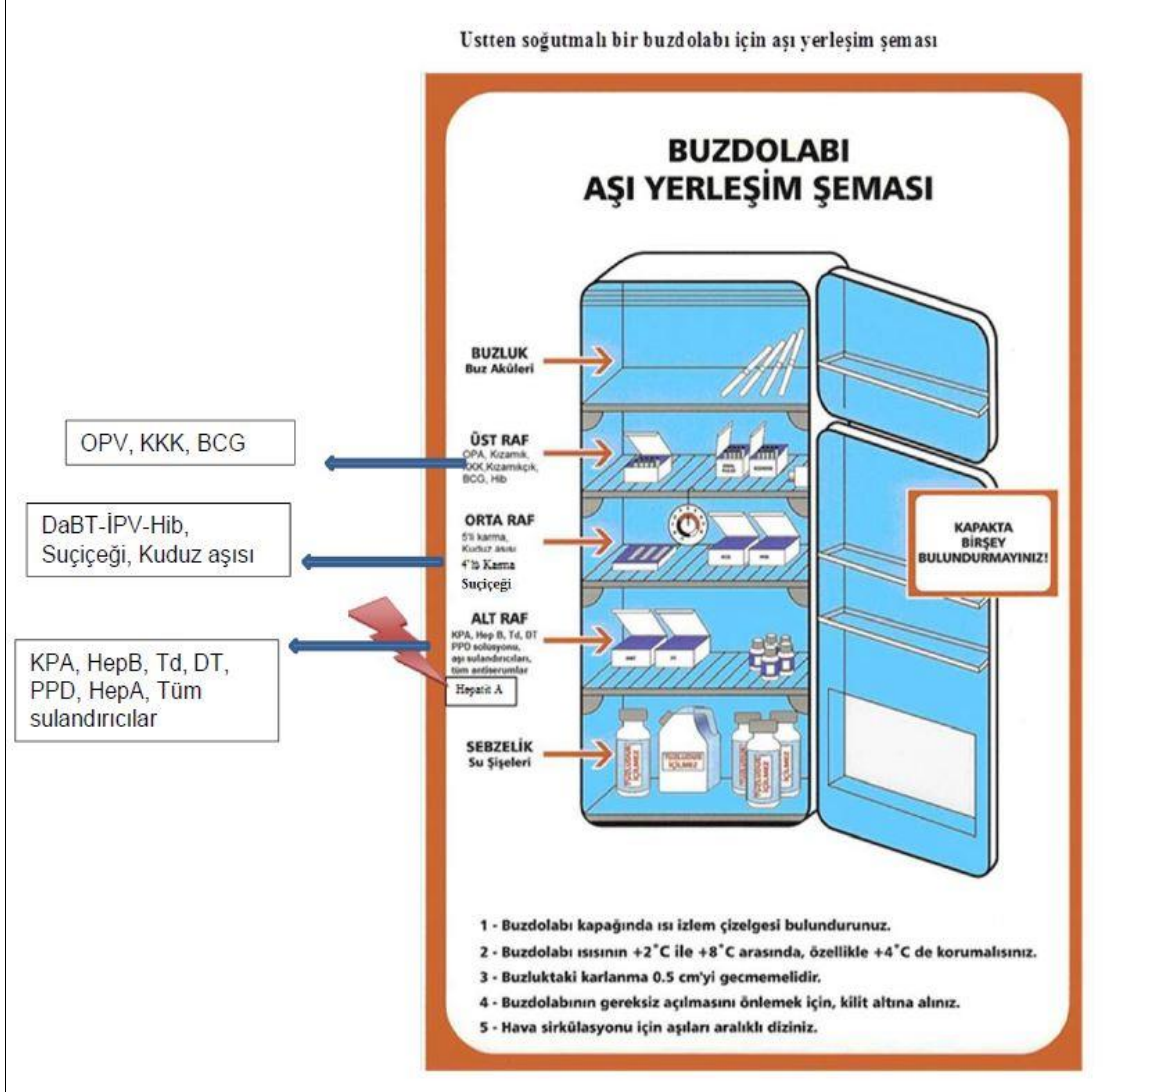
Ustten soğutmalı bir buzdolabı için aşı yerleşim şeması

BUZDOLABI
AŞI YERLEŞİM ŞEMASI

BUZLUK
Buz Aküleri

OPV, KKK, BCG

ÜST RAF
OPA, Kızamık, KKK,Kızamıkçık, BCG, Hib

DaBT-İPV-Hib, Suçiçeği, Kuduz aşısı

ORTA RAF
5'li karma, Kuduz aşısı
4'lü Karma
Suçiçeği

KAPAKTA BİRŞEY BULUNDURMAYINIZ!

ALT RAF
KPA, Hep B, Td, DT
PPD solusyonu, aşı sulandırıcıları, tüm antiserumlar

KPA, HepB, Td, DT, PPD, HepA, Tüm sulandırıcılar

Hepatit A

SEBZELİK
Su Şişeleri

1 - Buzdolabı kapağında ısı izlem çizelgesi bulundurunuz.
2 - Buzdolabı ısısının +2°C ile +8°C arasında, özellikle +4°C de korumalısınız.
3 - Buzluktaki karlanma 0.5 cm'yi gecmemelidir.
4 - Buzdolabının gereksiz açılmasını önlemek için, kilit altına alınız.
5 - Hava sirkülasyonu için aşıları aralıklı diziniz.